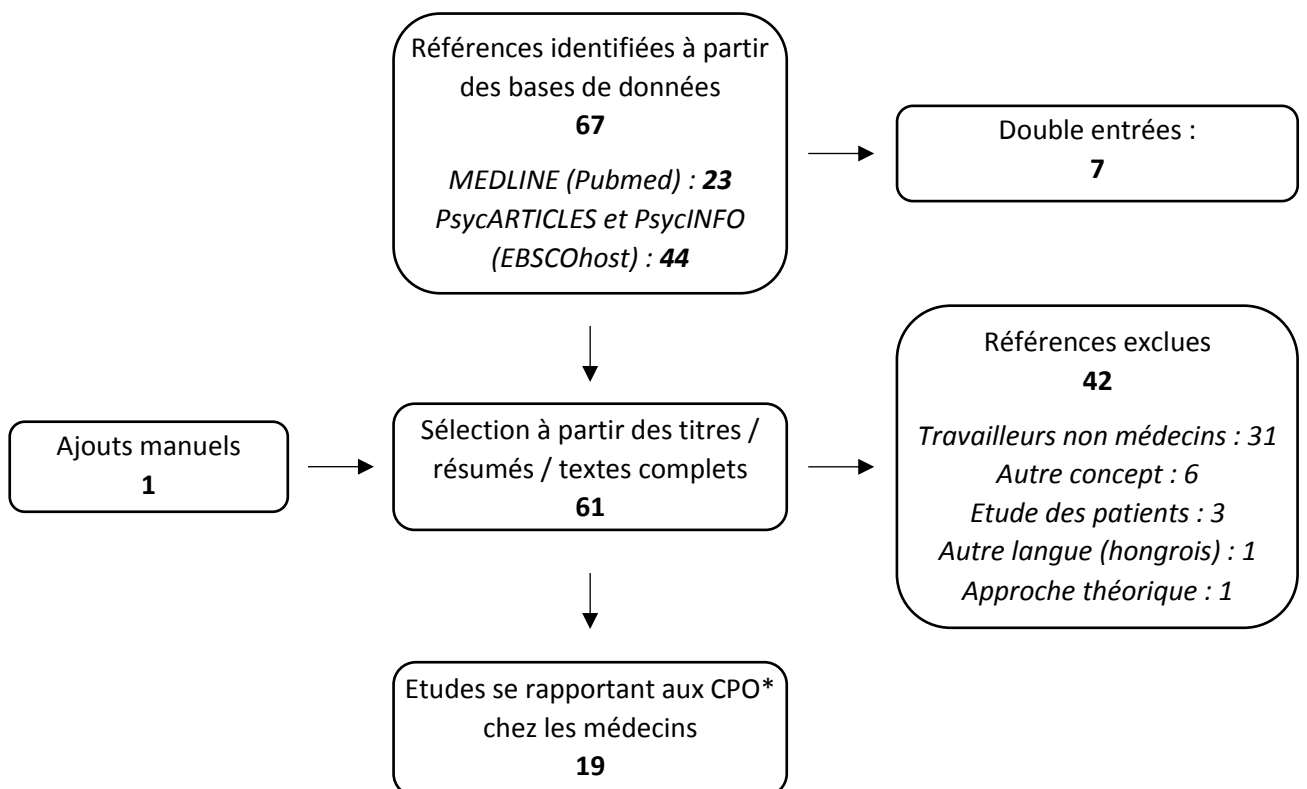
Références identifiées à partir des bases de données
67
MEDLINE (Pubmed) : 23
PsycARTICLES et PsycINFO (EBSCOhost) : 44

Double entrées :
7

Ajouts manuels
1

Sélection à partir des titres / résumés / textes complets
61

Références exclues
42
Travailleurs non médecins : 31
Autre concept : 6
Etude des patients : 3
Autre langue (hongrois) : 1
Approche théorique : 1

Etudes se rapportant aux CPO* chez les médecins
19